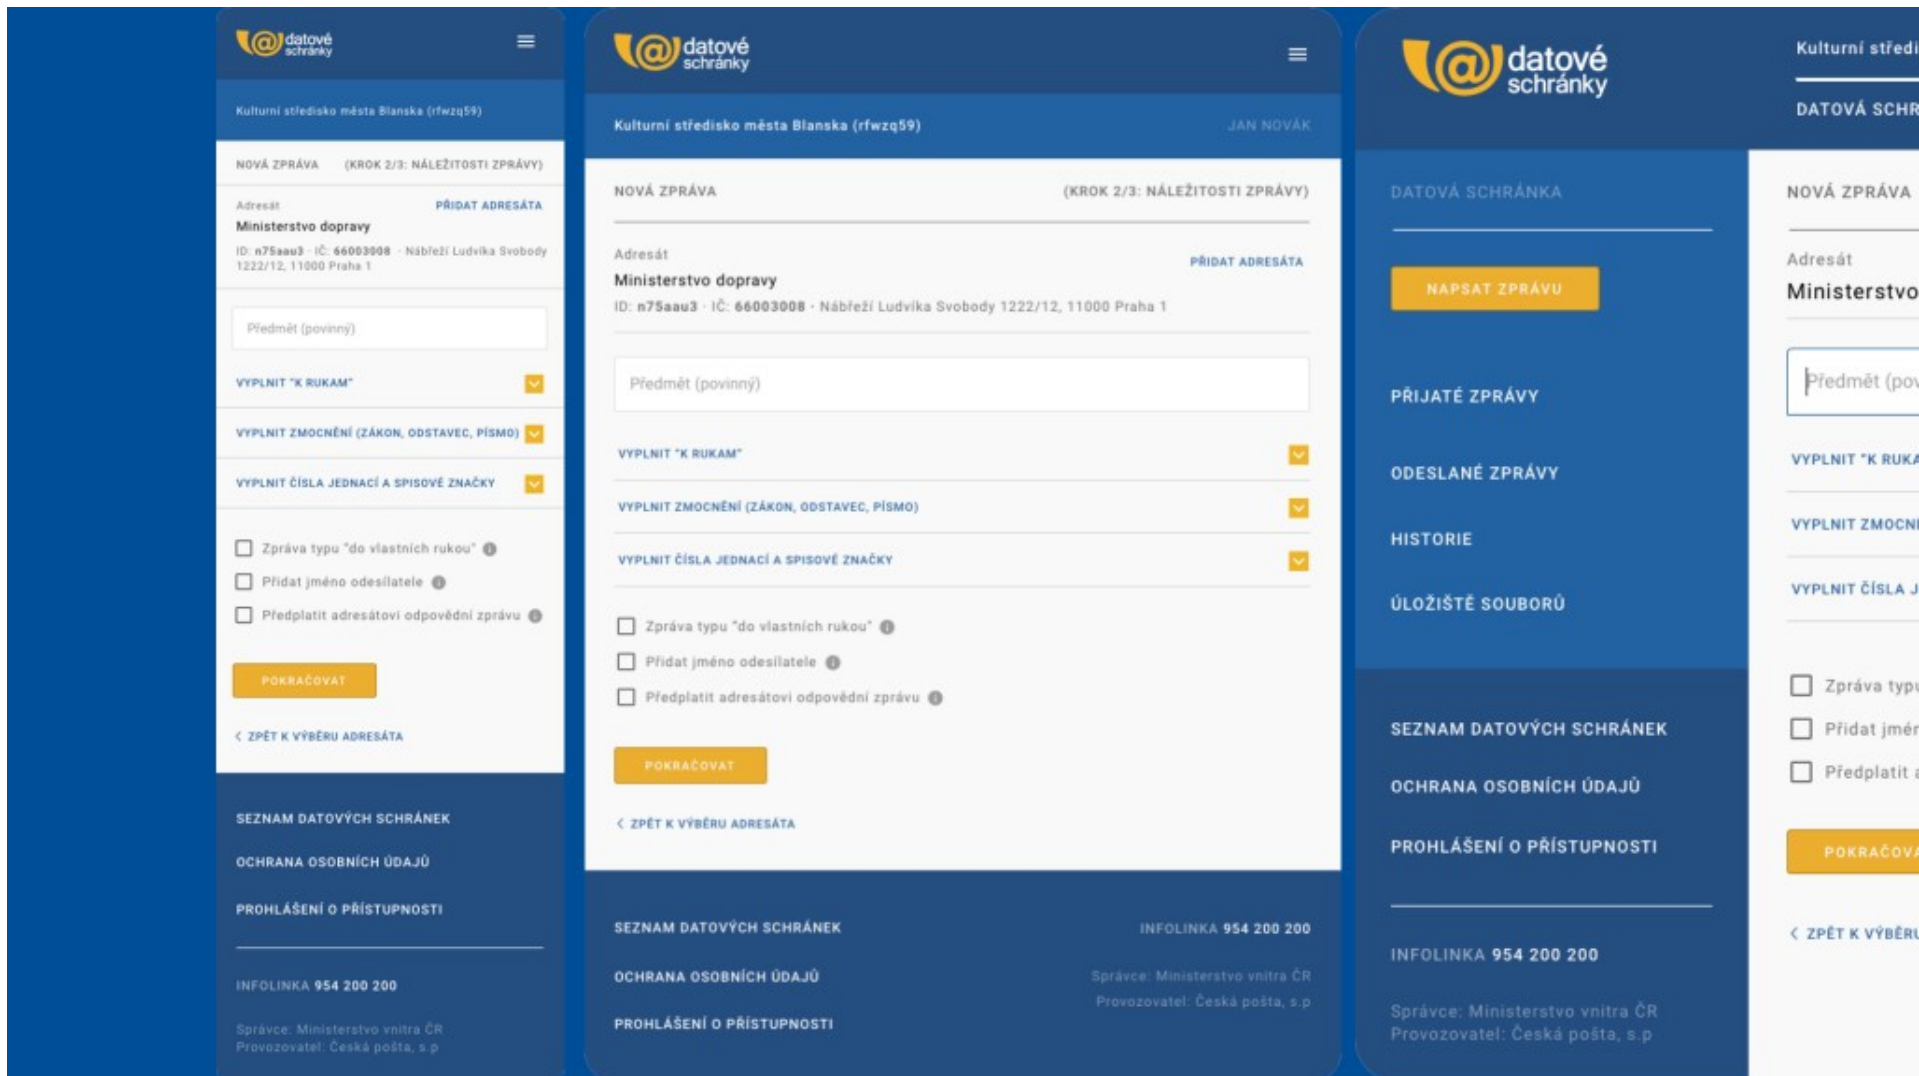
datové schránky

Kulturní středisko města Blanska (rfwzq59)

NOVÁ ZPRÁVA (KROK 2/3: NÁLEŽITOSTI ZPRÁVY)

Adresát
PŘIDAT ADRESÁTA
Ministerstvo dopravy
ID: n75aau3 · IČ: 66003008 · Nábřeží Ludvíka Svobody 1222/12, 11000 Praha 1

Předmět (povinný)

VYPLNIT "K RUKAM"

VYPLNIT ZMOCNĚNÍ (ZÁKON, ODSTAVEC, PÍSMO)

VYPLNIT ČÍSLA JEDNACÍ A SPISOVÉ ZNAČKY

Zpráva typu "do vlastních rukou"
Přidat jméno odesílatele
Předplatit adresátovi odpovědní zprávu

POKRAČOVAT

ZPĚT K VÝBĚRU ADRESÁTA

SEZNAM DATOVÝCH SCHRÁNEK
OCHRANA OSOBNÍCH ÚDAJŮ
PROHLÁŠENÍ O PŘÍSTUPNOSTI

INFOLINKA 954 200 200

Správce: Ministerstvo vnitra ČR
Provozovatel: Česká pošta, s.p

datové schránky

Kulturní středisko města Blanska (rfwzq59)
JAN NOVÁK

NOVÁ ZPRÁVA (KROK 2/3: NÁLEŽITOSTI ZPRÁVY)

Adresát
PŘIDAT ADRESÁTA
Ministerstvo dopravy
ID: n75aau3 · IČ: 66003008 · Nábřeží Ludvíka Svobody 1222/12, 11000 Praha 1

Předmět (povinný)

VYPLNIT "K RUKAM"

VYPLNIT ZMOCNĚNÍ (ZÁKON, ODSTAVEC, PÍSMO)

VYPLNIT ČÍSLA JEDNACÍ A SPISOVÉ ZNAČKY

Zpráva typu "do vlastních rukou"
Přidat jméno odesílatele
Předplatit adresátovi odpovědní zprávu

POKRAČOVAT

ZPĚT K VÝBĚRU ADRESÁTA

SEZNAM DATOVÝCH SCHRÁNEK
INFOLINKA 954 200 200
OCHRANA OSOBNÍCH ÚDAJŮ
Správce: Ministerstvo vnitra ČR
Provozovatel: Česká pošta, s.p
PROHLÁŠENÍ O PŘÍSTUPNOSTI

datové schránky

Kulturní středi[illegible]

DATOVÁ SCHR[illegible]

DATOVÁ SCHRÁNKA

NAPSAT ZPRÁVU

PŘIJATÉ ZPRÁVY

ODESLANÉ ZPRÁVY

HISTORIE

ÚLOŽIŠTĚ SOUBORŮ

SEZNAM DATOVÝCH SCHRÁNEK

OCHRANA OSOBNÍCH ÚDAJŮ

PROHLÁŠENÍ O PŘÍSTUPNOSTI

INFOLINKA 954 200 200

Správce: Ministerstvo vnitra ČR
Provozovatel: Česká pošta, s.p

NOVÁ ZPRÁVA

Adresát
Ministerstvo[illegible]

Předmět (po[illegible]

VYPLNIT "K RUKA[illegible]

VYPLNIT ZMOCNĚ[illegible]

VYPLNIT ČÍSLA J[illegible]

Zpráva typu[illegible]
Přidat jmén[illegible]
Předplatit a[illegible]

POKRAČOVA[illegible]

ZPĚT K VÝBĚRU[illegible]